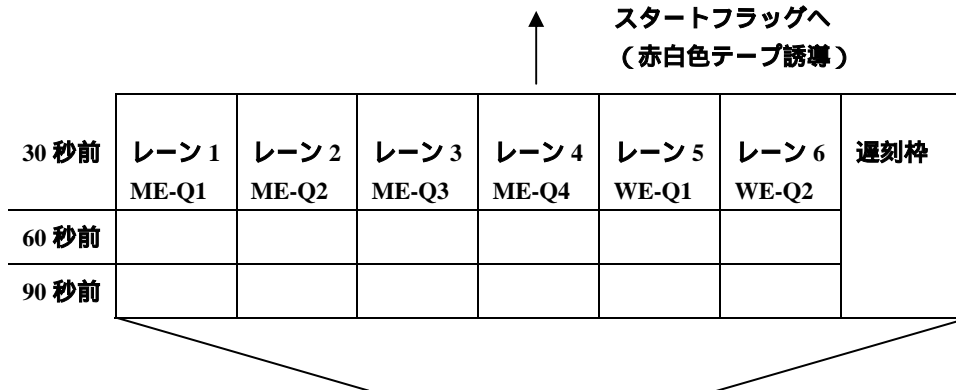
スタートフラッグへ
（赤白色テープ誘導）

| 30 秒前 | レーン 1 ME-Q1 | レーン 2 ME-Q2 | レーン 3 ME-Q3 | レーン 4 ME-Q4 | レーン 5 WE-Q1 | レーン 6 WE-Q2 | 遅刻枠 |
|---|---|---|---|---|---|---|---|
| 60 秒前 | | | | | | | |
| 90 秒前 | | | | | | | |